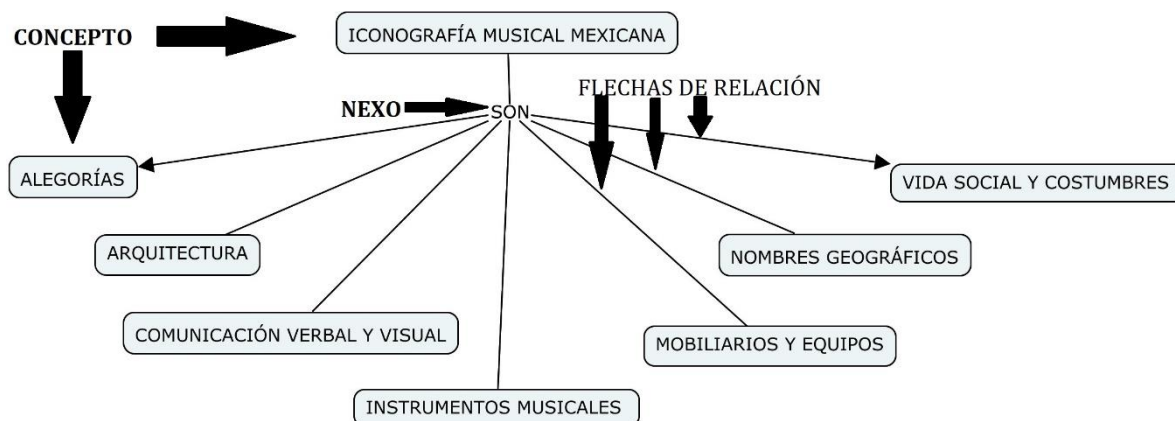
CONCEPTO

ICONOGRAFÍA MUSICAL MEXICANA

NEXO

SON

FLECHAS DE RELACIÓN

ALEGORÍAS

VIDA SOCIAL Y COSTUMBRES

ARQUITECTURA

NOMBRES GEOGRÁFICOS

COMUNICACIÓN VERBAL Y VISUAL

MOBILIARIOS Y EQUIPOS

INSTRUMENTOS MUSICALES